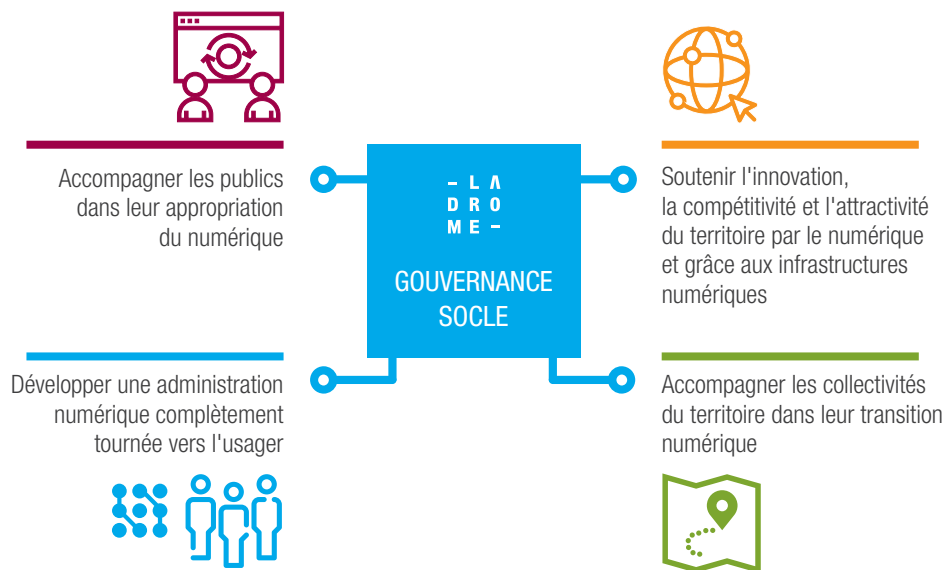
Accompagner les publics dans leur appropriation du numérique

– L A
D R O
M E –

GOUVERNANCE SOCLE

Soutenir l'innovation, la compétitivité et l'attractivité du territoire par le numérique et grâce aux infrastructures numériques

Développer une administration numérique complètement tournée vers l'usager

Accompagner les collectivités du territoire dans leur transition numérique